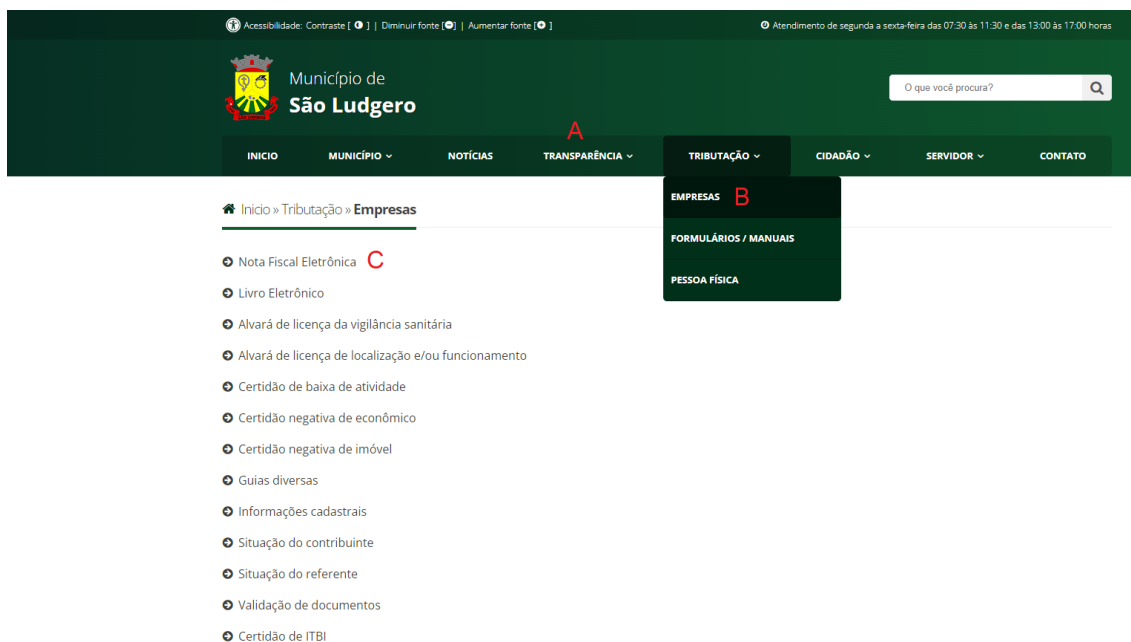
Acessibilidade: Contraste [ ] | Diminuir fonte [ ] | Aumentar fonte [ ]

Atendimento de segunda a sexta-feira das 07:30 às 11:30 e das 13:00 às 17:00 horas

Município de
São Ludgero

O que você procura?

A

INICIO MUNICÍPIO TRANSPARÊNCIA NOTÍCIAS TRANSPARÊNCIA TRIBUTAÇÃO CIDADÃO SERVIDOR CONTATO

EMPRESAS B
FORMULÁRIOS / MANUAIS
PESSOA FÍSICA

Inicio » Tributação » Empresas

Nota Fiscal Eletrônica C
Livro Eletrônico
Alvará de licença da vigilância sanitária
Alvará de licença de localização e/ou funcionamento
Certidão de baixa de atividade
Certidão negativa de econômico
Certidão negativa de imóvel
Guias diversas
Informações cadastrais
Situação do contribuinte
Situação do referente
Validação de documentos
Certidão de ITBI